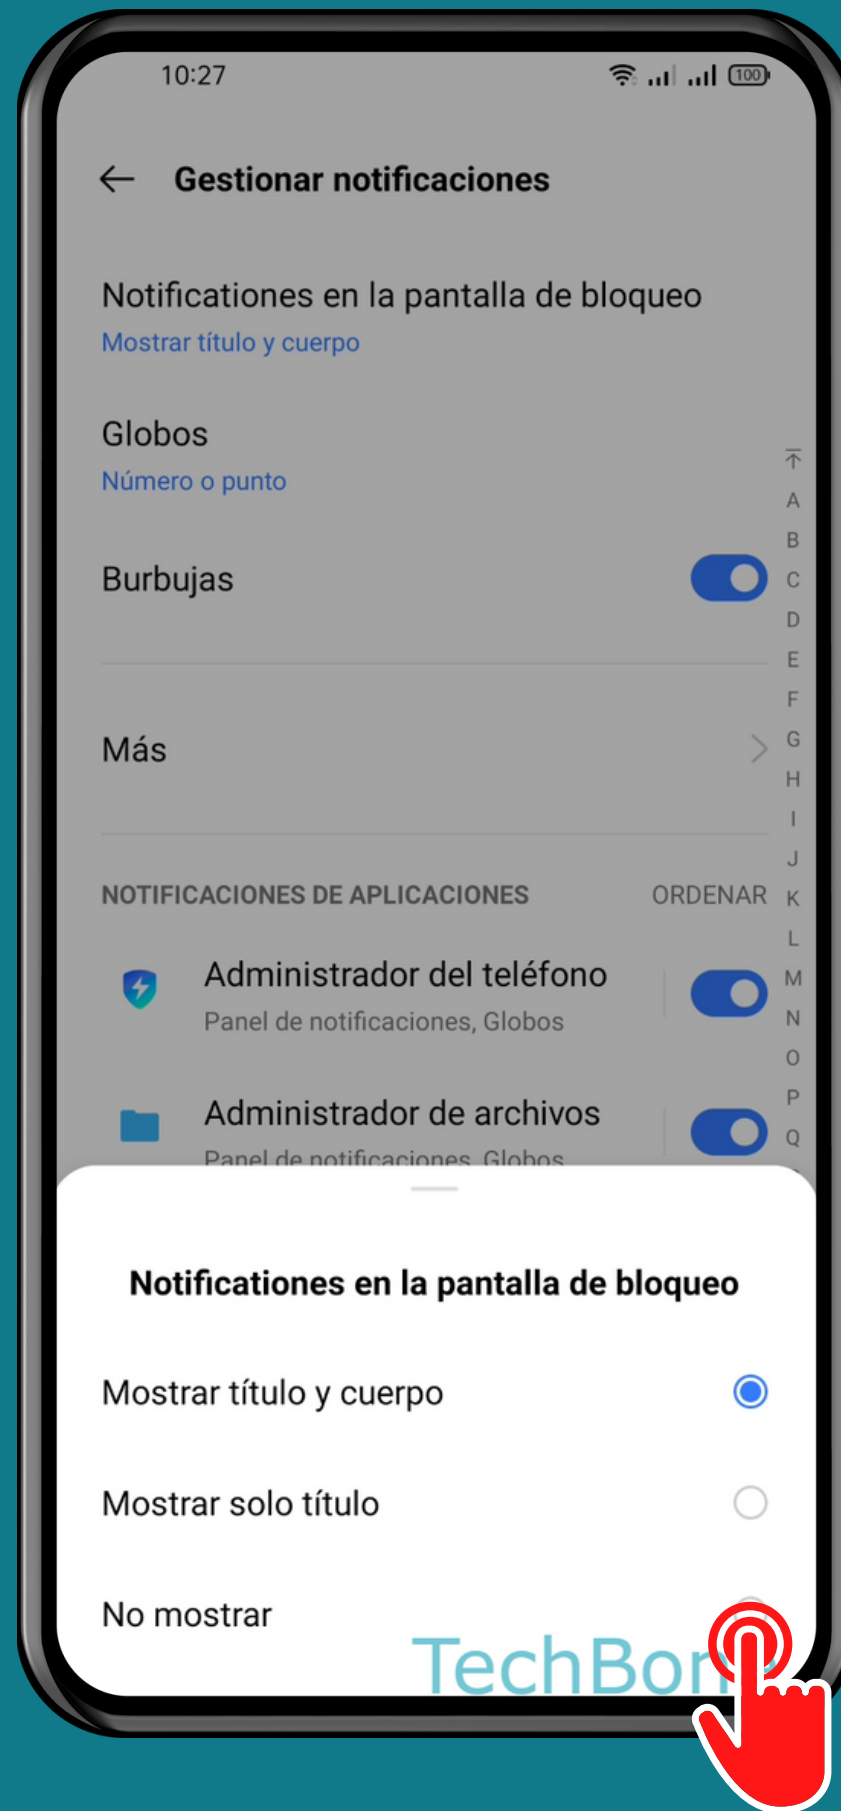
10:27

Gestionar notificaciones

Notificationes en la pantalla de bloqueo
Mostrar título y cuerpo

Globos
Número o punto

Burbujas

Más

NOTIFICACIONES DE APLICACIONES ORDENAR

Administrador del teléfono
Panel de notificaciones, Globos

Administrador de archivos
Panel de notificaciones, Globos

A B C D E F G H I J K L M N O P Q

Notificationes en la pantalla de bloqueo

Mostrar título y cuerpo

Mostrar solo título

No mostrar

TechBon